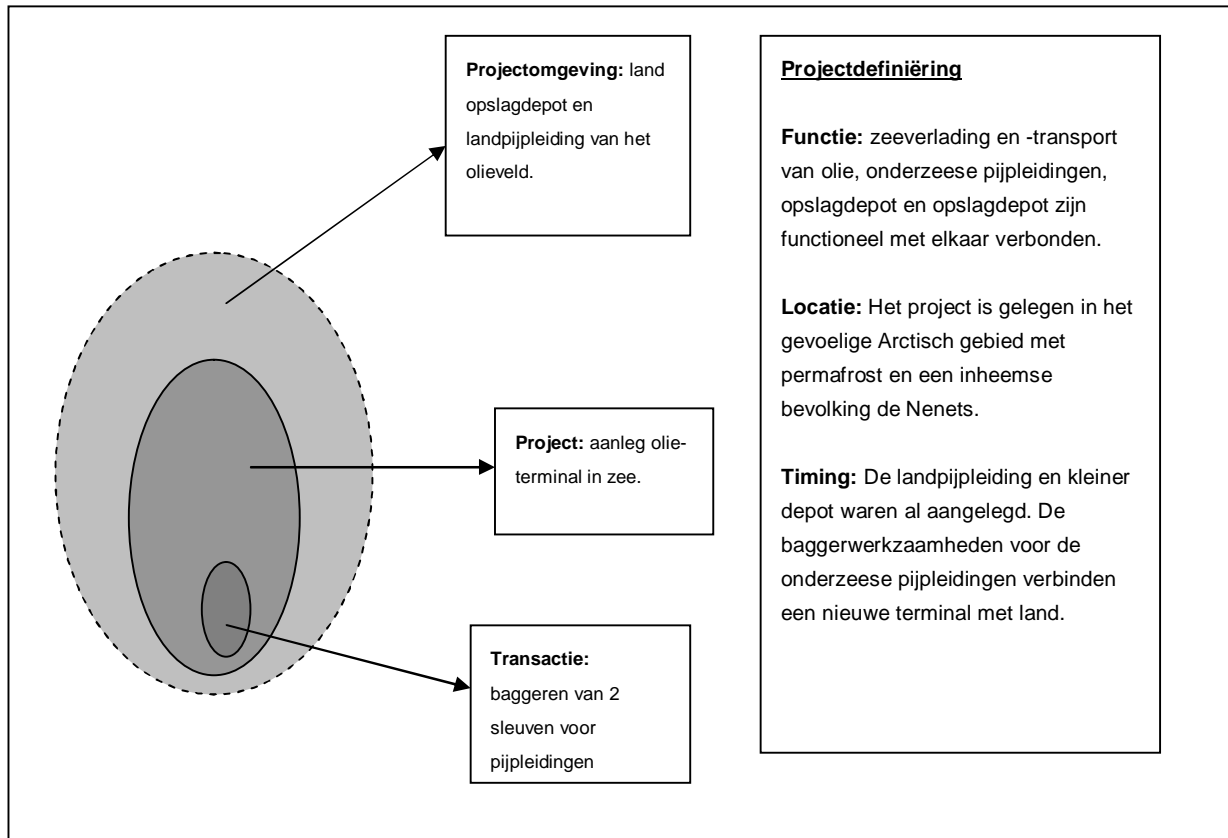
**Projectomgeving:** land opslagdepot en landpijpleiding van het olieveld.

**Project:** aanleg olieterminal in zee.

**Transactie:** baggeren van 2 sleuven voor pijpleidingen

**Projectdefiniëring**

**Functie:** zeeverlading en -transport van olie, onderzeese pijpleidingen, opslagdepot en opslagdepot zijn functioneel met elkaar verbonden.

**Locatie:** Het project is gelegen in het gevoelige Arctisch gebied met permafrost en een inheemse bevolking de Nenets.

**Timing:** De landpijpleiding en kleiner depot waren al aangelegd. De baggerwerkzaamheden voor de onderzeese pijpleidingen verbinden een nieuwe terminal met land.